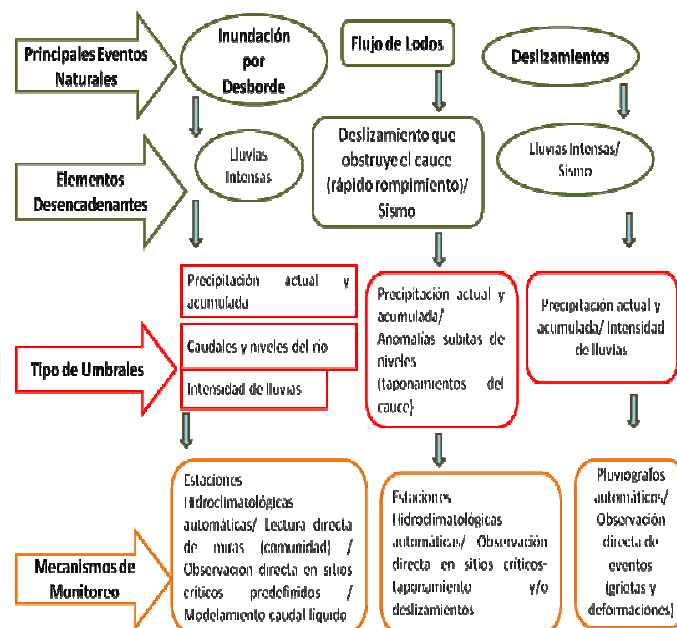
Principales Eventos Naturales

Inundación por Desborde

Flujo de Lodos

Deslizamientos

Elementos Desencadenantes

Lluvias Intensas

Deslizamiento que obstruye el cauce (rápido rompimiento)/ Sismo

Lluvias Intensas/ Sismo

Precipitación actual y acumulada

Caudales y niveles del río

Intensidad de lluvias

Tipo de Umbrales

Precipitación actual y acumulada/ Anomalías subitas de niveles (taponamientos del cauce)

Precipitación actual y acumulada/ Intensidad de lluvias

Mecanismos de Monitoreo

Estaciones Hidroclimatológicas automáticas/ Lectura directa de miras (comunidad) / Observacion directa en sitios críticos predefinidos / Modelamiento caudal liquido

Estaciones Hidroclimatológicas automáticas/ Observación directa en sitios críticos-taponamiento y/o deslizamientos

Pluviografos automáticos/ Observación directa de eventos (grietas y deformaciones)